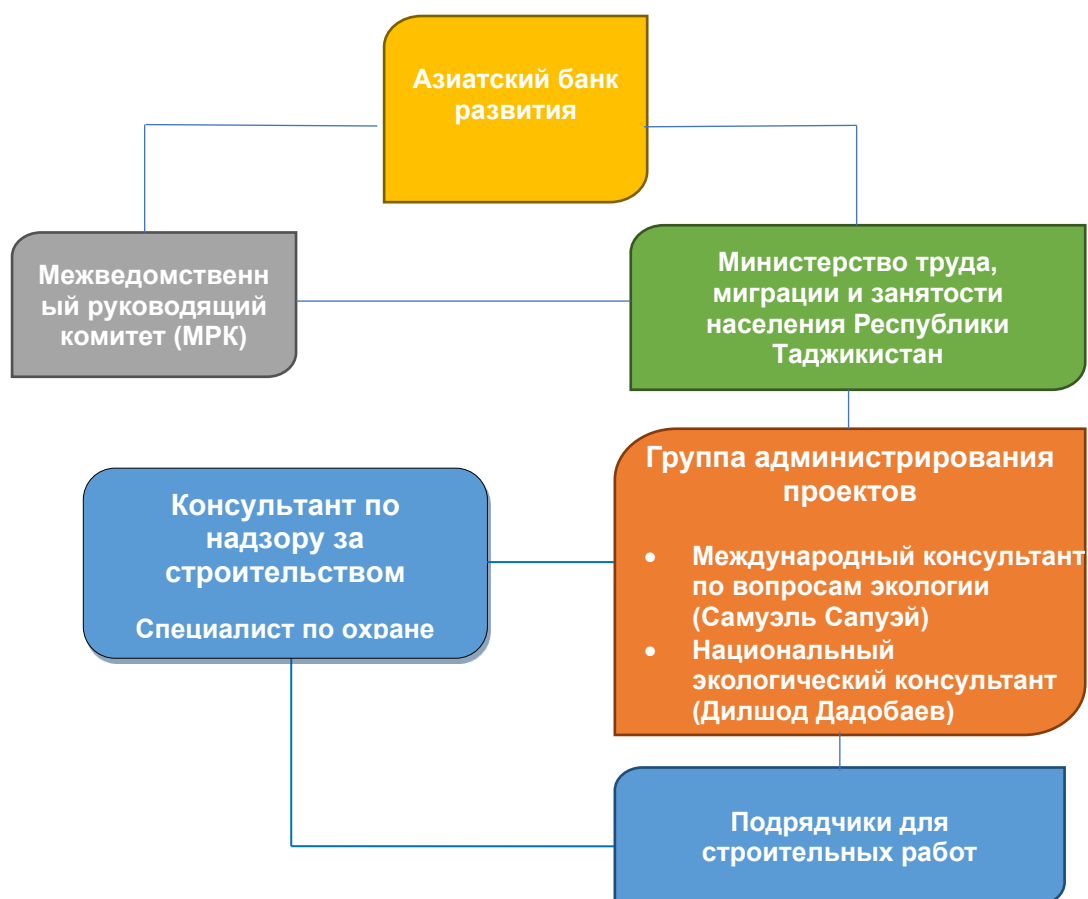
Азиатский банк развития

Межведомственный руководящий комитет (МРК)

Министерство труда, миграции и занятости населения Республики Таджикистан

Группа администрирования проектов

• Международный консультант по вопросам экологии (Самуэль Сапуэй)
• Национальный экологический консультант (Дилшод Дадобаев)

Консультант по надзору за строительством

Специалист по охране

Подрядчики для строительных работ